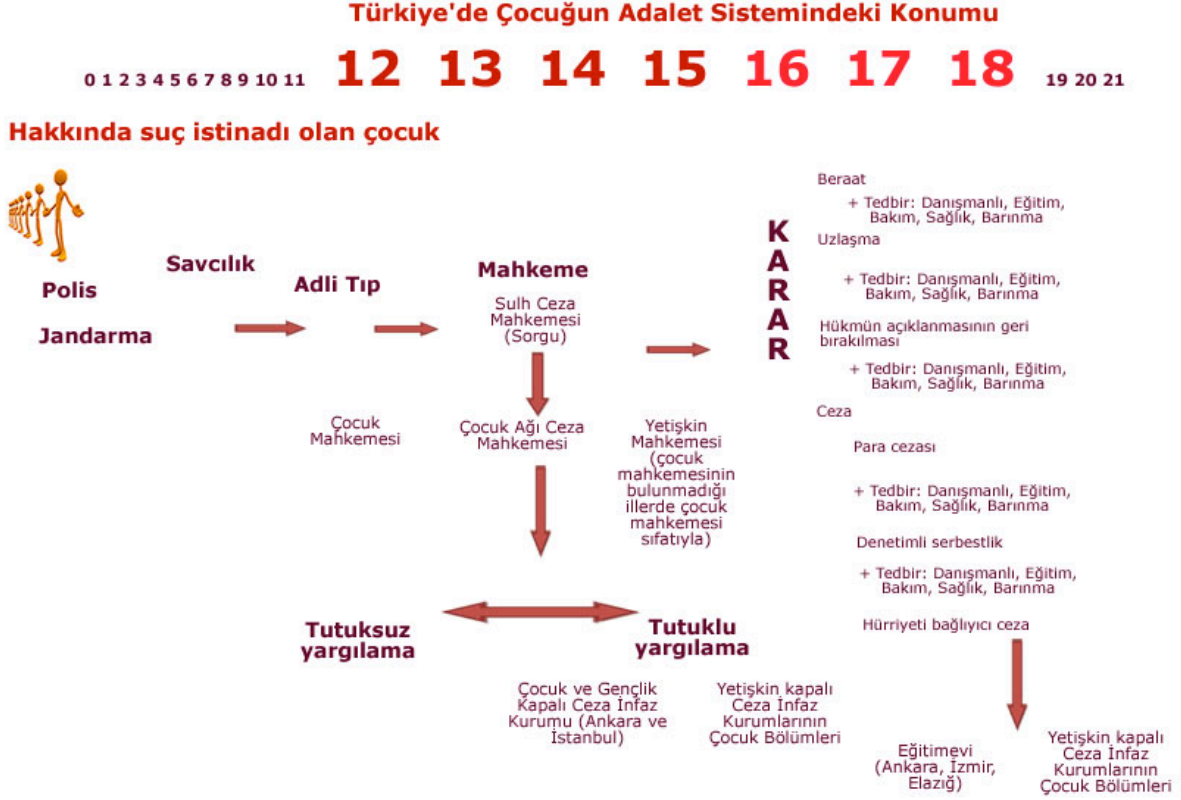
Türkiye'de Çocuğun Adalet Sistemindeki Konumu

0 1 2 3 4 5 6 7 8 9 10 11 12 13 14 15 16 17 18 19 20 21

Hakkında suç istinadı olan çocuk

Polis

Jandarma

Savcılık

Adli Tıp

Mahkeme

Sulh Ceza Mahkemesi (Sorgu)

Çocuk Mahkemesi

Çocuk Ağı Ceza Mahkemesi

Yetişkin Mahkemesi (çocuk mahkemesinin bulunmadığı illerde çocuk mahkemesi sıfatıyla)

K A R A R

Beraat

+ Tedbir: Danışmanlı, Eğitim, Bakım, Sağlık, Barınma

Uzlaşma

+ Tedbir: Danışmanlı, Eğitim, Bakım, Sağlık, Barınma

Hükmün açıklanmasının geri bırakılması

+ Tedbir: Danışmanlı, Eğitim, Bakım, Sağlık, Barınma

Ceza

Para cezası

+ Tedbir: Danışmanlı, Eğitim, Bakım, Sağlık, Barınma

Denetimli serbestlik

+ Tedbir: Danışmanlı, Eğitim, Bakım, Sağlık, Barınma

Hürriyeti bağlıyıcı ceza

Tutuksuz yargılama

Tutuklu yargılama

Çocuk ve Gençlik Kapalı Ceza İnfaz Kurumu (Ankara ve İstanbul)

Yetişkin kapalı Ceza İnfaz Kurumlarının Çocuk Bölümleri

Eğitimevi (Ankara, İzmir, Elazığ)

Yetişkin kapalı Ceza İnfaz Kurumlarının Çocuk Bölümleri